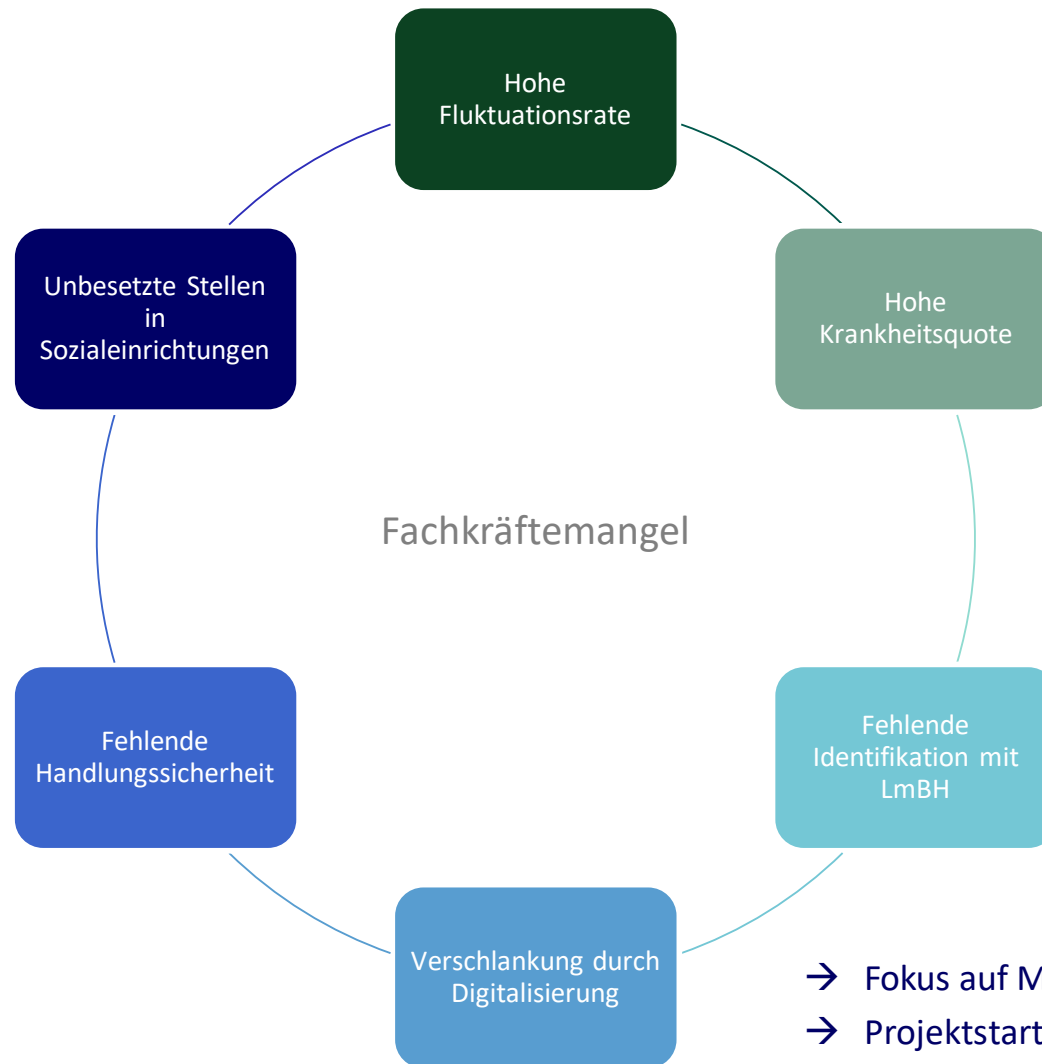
Hohe Fluktuationsrate

Hohe Krankheitsquote

Fehlende Identifikation mit LmBH

Verschlankung durch Digitalisierung

Fehlende Handlungssicherheit

Unbesetzte Stellen in Sozialeinrichtungen

Fachkräftemangel

→ Fokus auf M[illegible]
→ Projektstart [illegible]